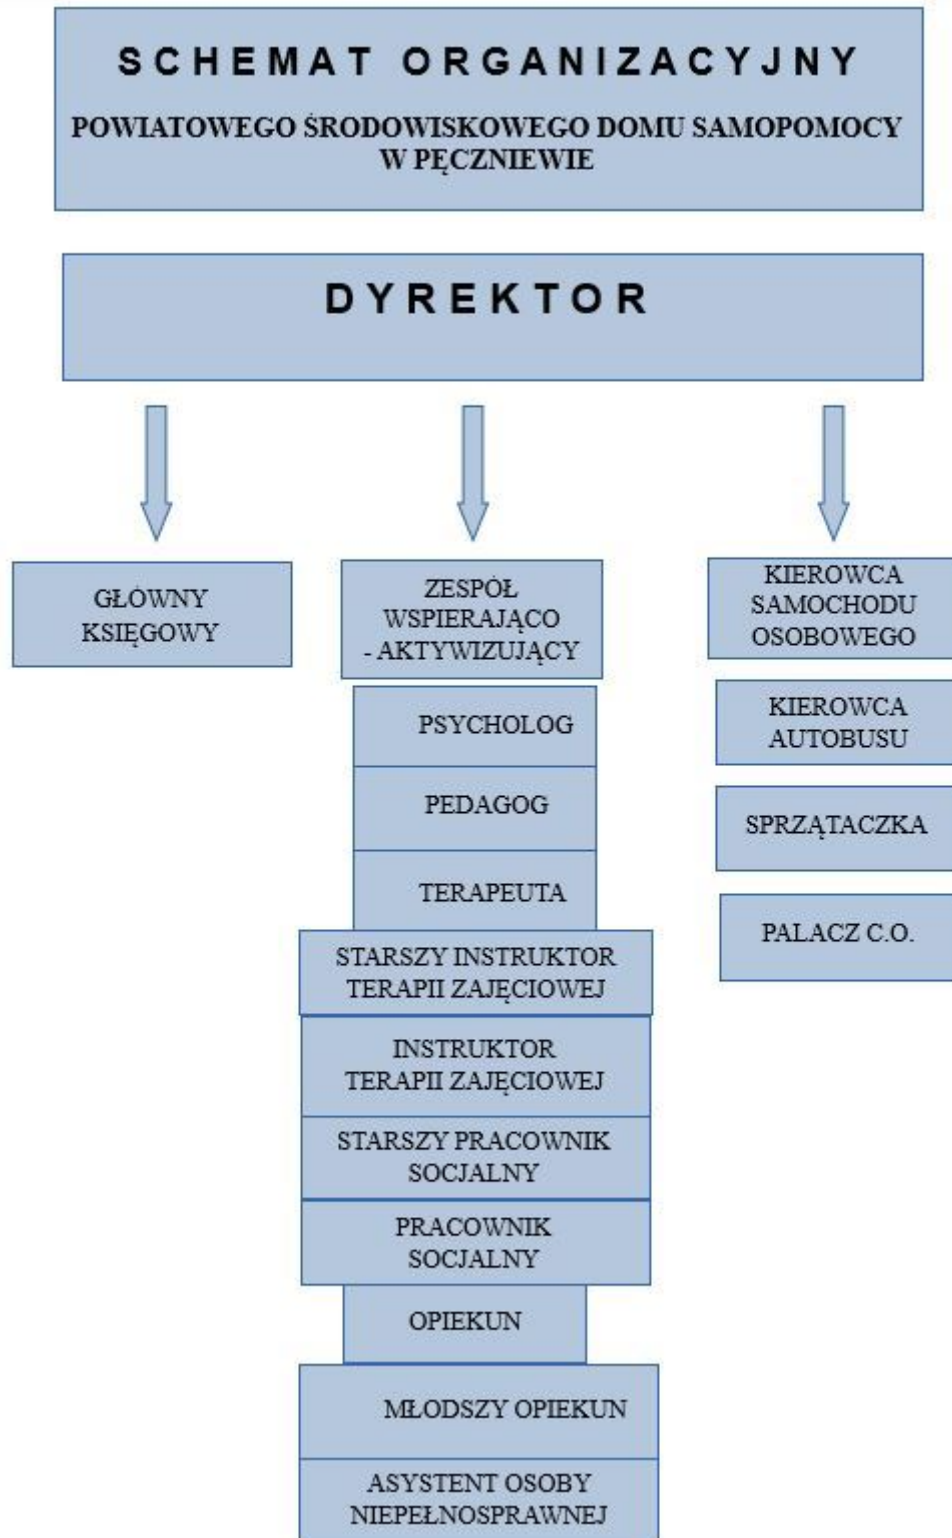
SCHEMAT ORGANIZACYJNY

POWIATOWEGO ŚRODOWISKOWEGO DOMU SAMOPOMOCY W PĘCZNIEWIE

DYREKTOR

GŁÓWNY KSIĘGOWY

ZESPÓŁ WSPIERAJĄCO - AKTYWIZUJĄCY

PSYCHOLOG

PEDAGOG

TERAPEUTA

STARSZY INSTRUKTOR TERAPII ZAJĘCIOWEJ

INSTRUKTOR TERAPII ZAJĘCIOWEJ

STARSZY PRACOWNIK SOCJALNY

PRACOWNIK SOCJALNY

OPIEKUN

MŁODSZY OPIEKUN

ASYSTENT OSOBY NIEPEŁNOSPRAWNEJ

KIEROWCA SAMOCHODU OSOBOWEGO

KIEROWCA AUTOBUSU

SPRZĄTACZKA

PALACZ C.O.